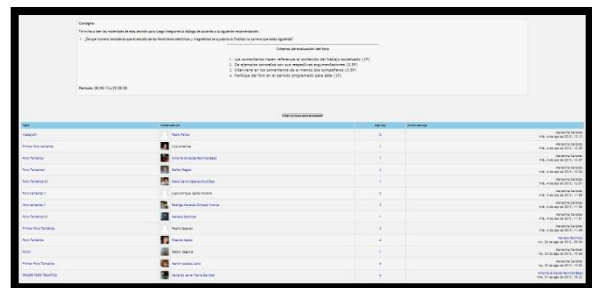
Consigna:

Te invito a leer los materiales de esta sección para luego integrarte al diálogo de acuerdo a la siguiente recomendación.

1. ¿De qué manera consideras que el estudio de los fenómenos eléctricos y magnéticos te ayuda en tu formación?

Criterios de evaluación del foro

1. Los comentarios hacen referencia al contenido del trabajo (1P)
2. De ejemplos concretos con sus respectivas argumentaciones (3.5P)
3. Intervenir en los comentarios de al menos dos compañeros (3.5P)
4. Participa del foro en el periodo programado para ello (1P)

Periodo: 00:00 13 a 23:59:59

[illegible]

| Tema | Comenzado por | Réplicas | Último mensaje |
|---|---|---|---|
| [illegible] | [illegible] | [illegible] | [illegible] |
| Primer foro temático | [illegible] | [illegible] | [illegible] |
| Foro Temático | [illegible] | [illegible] | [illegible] |
| Foro Temático | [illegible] | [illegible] | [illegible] |
| Foro Temático | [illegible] | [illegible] | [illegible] |
| Foro Temático | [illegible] | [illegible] | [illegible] |
| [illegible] | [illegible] | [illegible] | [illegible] |
| Foro Temático | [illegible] | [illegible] | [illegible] |
| Primer Foro Temático | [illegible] | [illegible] | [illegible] |
| Foro Temático | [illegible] | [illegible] | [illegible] |
| Foro | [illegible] | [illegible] | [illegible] |
| Primer Foro Temático | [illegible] | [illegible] | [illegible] |
| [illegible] | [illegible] | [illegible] | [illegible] |